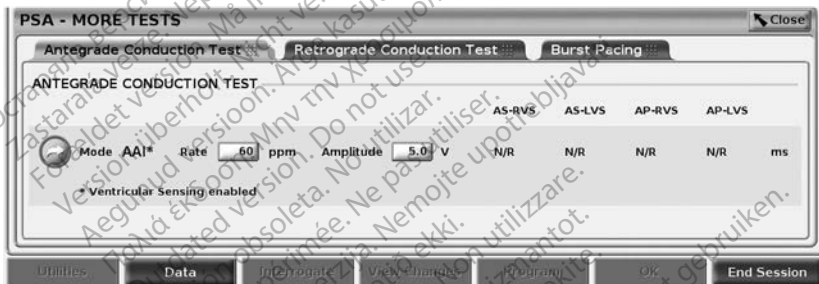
PSA - MORE TESTS

Close

Antegrade Conduction Test

Retrograde Conduction Test

Burst Pacing

ANTEGRADE CONDUCTION TEST

| | AS-RVS | AS-LVS | AP-RVS | AP-LVS | |
|---|---|---|---|---|---|
| Mode AAI* Rate 60 ppm Amplitude 5.0 V | N/R | N/R | N/R | N/R | ms |

* Ventricular Sensing enabled

Utilities

Data

Interrogate

View Changes

Program

OK

End Session

Zastaralá verze. Nepoužívat. Forældet version. Må ikke anvendes. Version überholt. Nicht verwenden. Aegunud versioon. Ärge kasutage. Παλιά έκδοση. Μην την χρησιμοποιείτε. Outdated version. Do not use. Versión obsoleta. No utilizar. Version périmée. Ne pas utiliser. Zastarjela verzija. Nemojte upotrebljavati. Versione obsoleta. Non utilizzare. Elavult verzió. Ne használja! Novecojusi versija. Neizmantot. Pasenusi versija. Nenaudokite. Verouderde versie. Niet gebruiken.